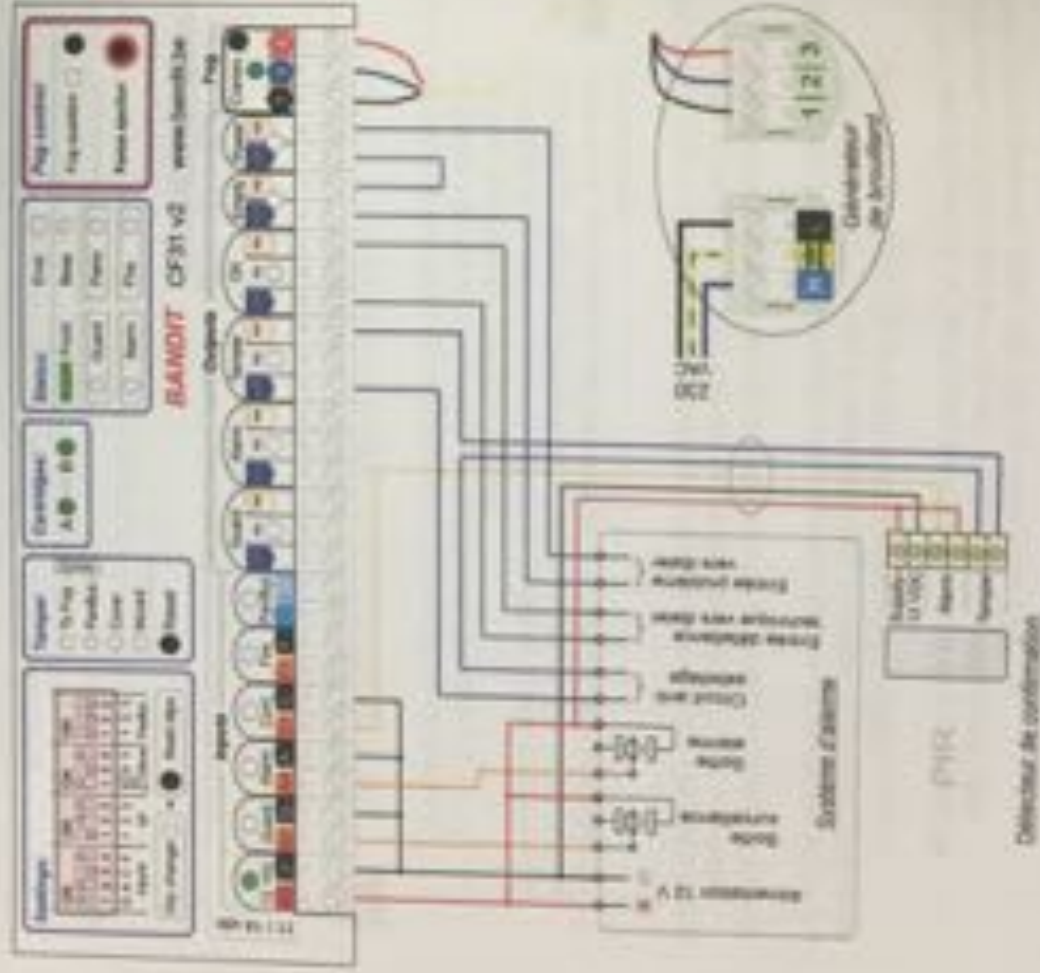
BANDIT CF31 v2
www.bandit.be
Fog control
Fog sensor
Reset
Status
Cartridges
A B
Trigger
Settings
Inputs
Outputs
Fog
Générateur de brouillard
1 2 3
230 VAC
Système d'alarme
Alimentation 12 V
Sortie sirène
Circuit anti-sabotage
Entrée
Détecteur de confirmation
PIR
Alarm
Tamper
12 VDC